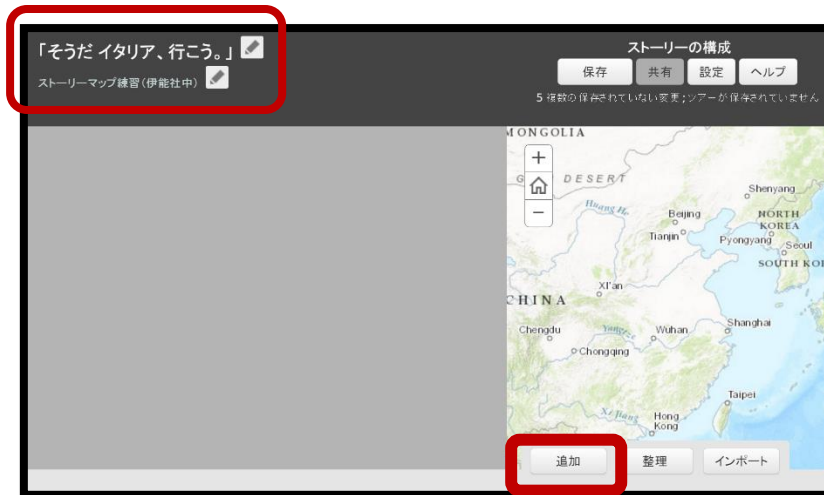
「そうだ イタリア、行こう。」

ストーリーマップ練習(伊能社中)

ストーリーの構成

保存 共有 設定 ヘルプ

5 複数の保存されていない変更;ツアーが保存されていません

MONGOLIA

+

−

DESERT

Huang He

Beijing

Tianjin

Shenyang

NORTH KOREA

Pyongyang

Seoul

SOUTH KO

Xi'an

CHINA

Chengdu

Yangtze

Wuhan

Shanghai

Chongqing

Taipei

Xi Jiang

Hong Kong

追加 整理 インポート